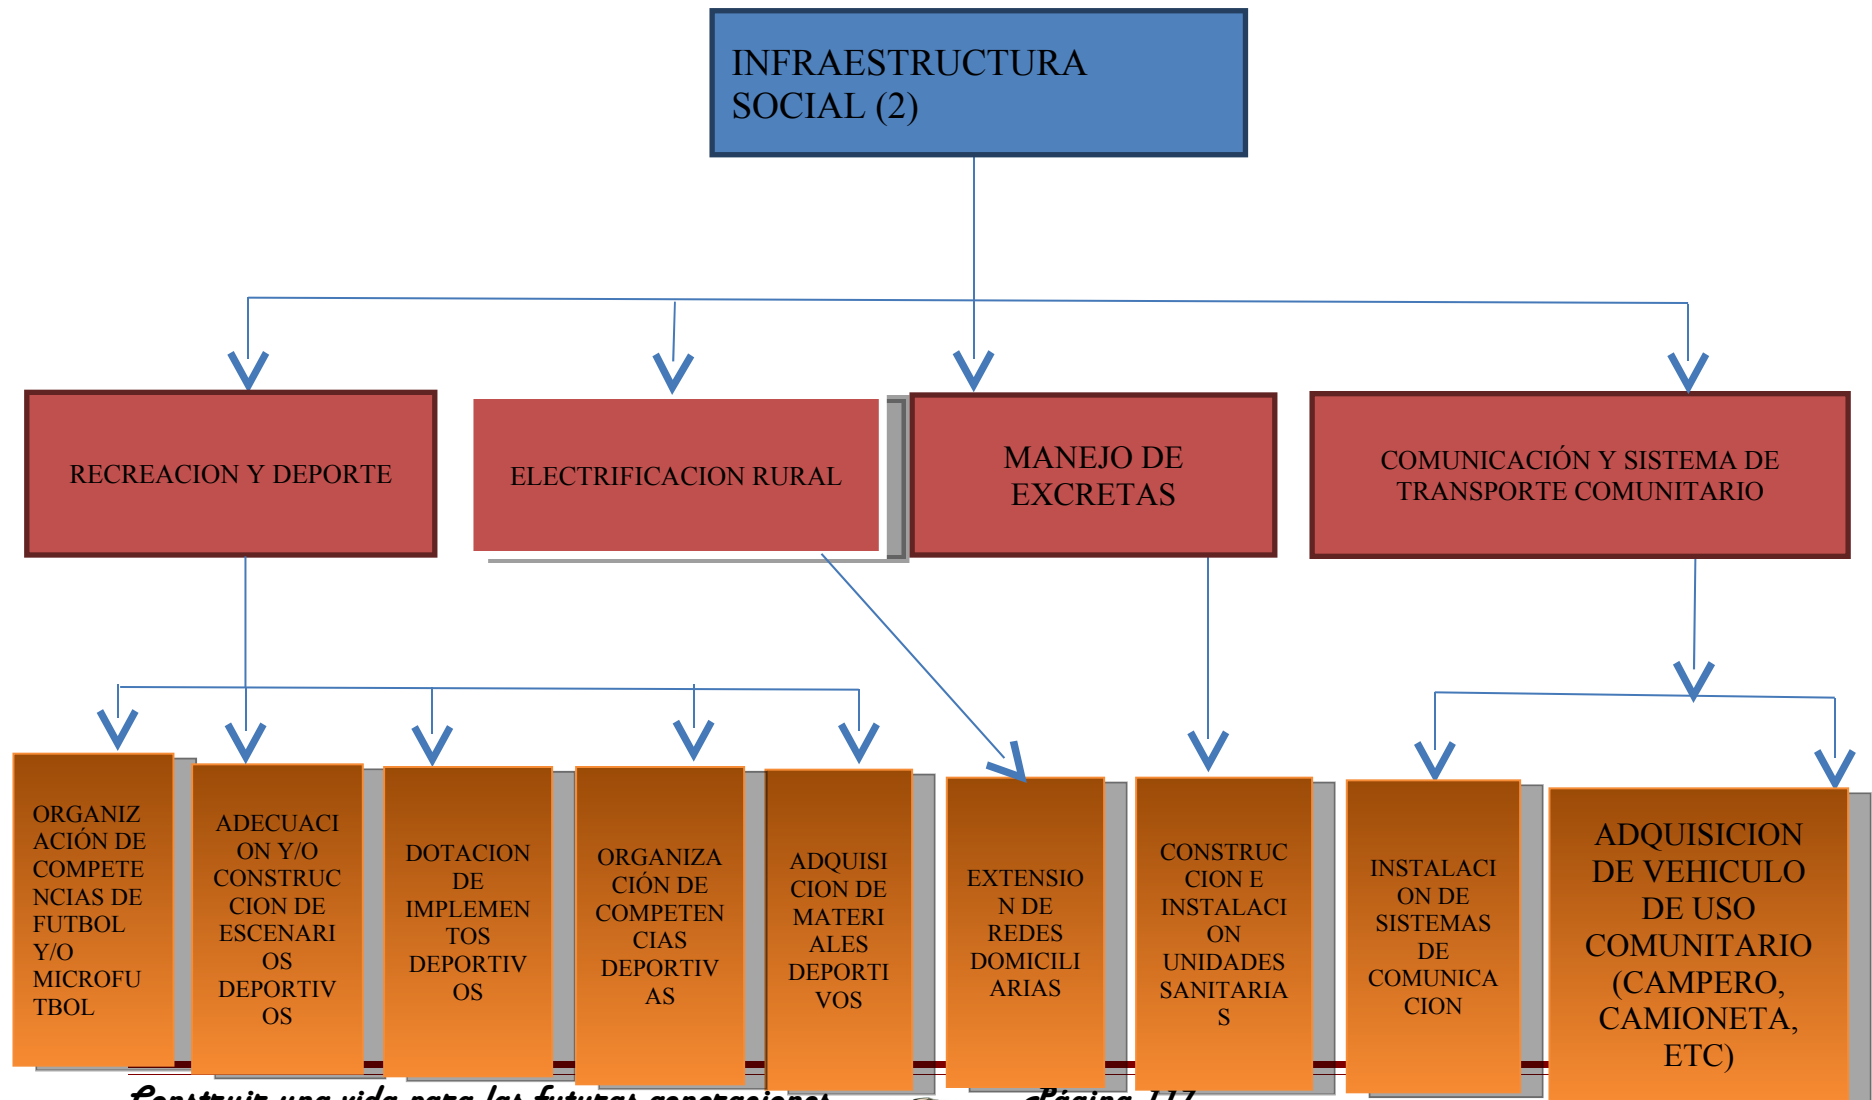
INFRAESTRUCTURA SOCIAL (2)

RECREACION Y DEPORTE

ELECTRIFICACION RURAL

MANEJO DE EXCRETAS

COMUNICACIÓN Y SISTEMA DE TRANSPORTE COMUNITARIO

ORGANIZACIÓN DE COMPETENCIAS DE FUTBOL Y/O MICROFUTBOL

ADECUACION Y/O CONSTRUCCION DE ESCENARIOS DEPORTIVOS

DOTACION DE IMPLEMENTOS DEPORTIVOS

ORGANIZACIÓN DE COMPETENCIAS DEPORTIVAS

ADQUISICION DE MATERIALES DEPORTIVOS

EXTENSION DE REDES DOMICILIARIAS

CONSTRUCCION E INSTALACION UNIDADES SANITARIAS

INSTALACION DE SISTEMAS DE COMUNICACION

ADQUISICION DE VEHICULO DE USO COMUNITARIO (CAMPERO, CAMIONETA, ETC)

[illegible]